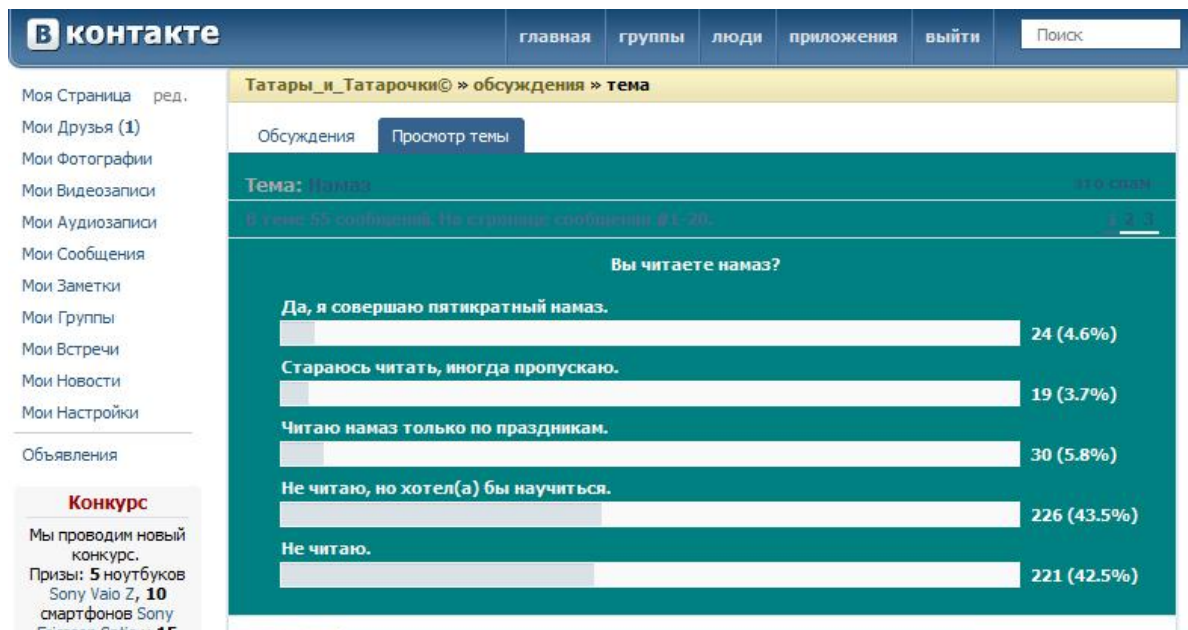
В контакте

главная | группы | люди | приложения | выйти | Поиск

Моя Страница ред.
Мои Друзья (1)
Мои Фотографии
Мои Видеозаписи
Мои Аудиозаписи
Мои Сообщения
Мои Заметки
Мои Группы
Мои Встречи
Мои Новости
Мои Настройки

Объявления

Конкурс
Мы проводим новый конкурс.
Призы: 5 ноутбуков Sony Vaio Z, 10 смартфонов Sony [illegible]

Татары_и_Татарочки© » обсуждения » тема

Обсуждения | Просмотр темы

Тема: Намаз
это спам

В теме 55 сообщений. На странице сообщения #1-20.
1 2 3

Вы читаете намаз?

Да, я совершаю пятикратный намаз.
24 (4.6%)

Стараюсь читать, иногда пропускаю.
19 (3.7%)

Читаю намаз только по праздникам.
30 (5.8%)

Не читаю, но хотел(а) бы научиться.
226 (43.5%)

Не читаю.
221 (42.5%)